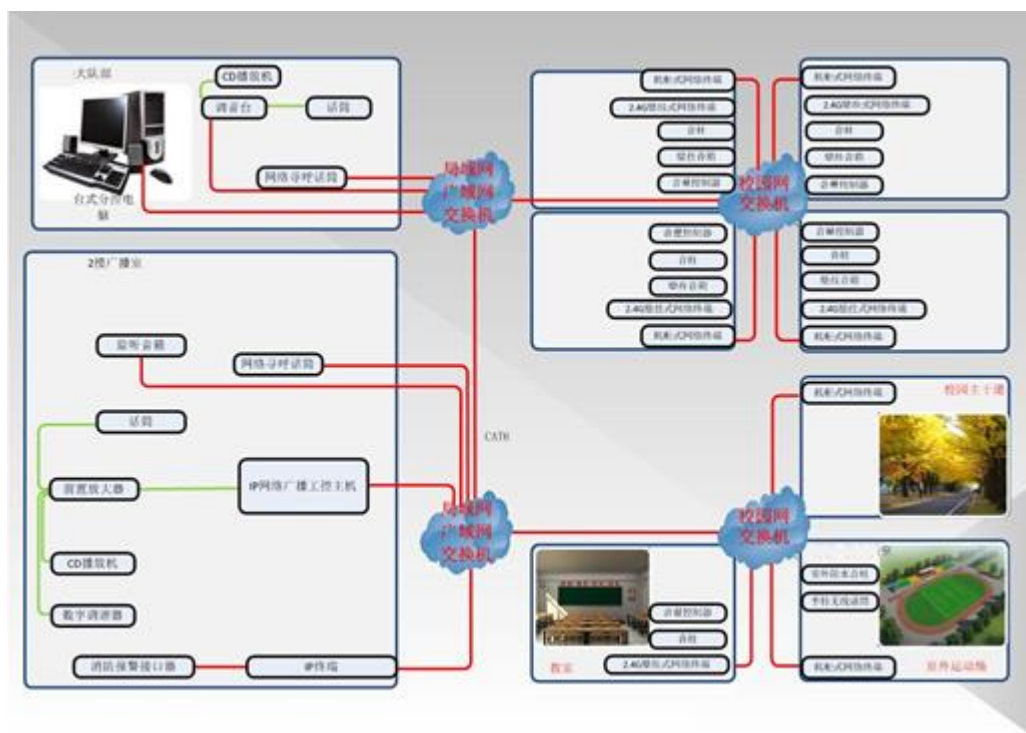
大队部

CD播放机

调音台

话筒

网络寻呼话筒

台式分控电脑

局域网广域网交换机

机柜式网络终端

2.4G壁挂式网络终端

音柱

壁挂音箱

音量控制器

校园网交换机

机柜式网络终端

2.4G壁挂式网络终端

音柱

壁挂音箱

音量控制器

音量控制器

音柱

壁挂音箱

2.4G壁挂式网络终端

机柜式网络终端

音量控制器

音柱

壁挂音箱

2.4G壁挂式网络终端

机柜式网络终端

2楼广播室

监听音箱

网络寻呼话筒

CAT6

话筒

前置放大器

IP网络广播工控主机

CD播放机

数字调谐器

局域网广域网交换机

校园网交换机

机柜式网络终端

校园主干道

音量控制器

音柱

2.4G壁挂式网络终端

教室

室外防水音柱

手拉无线话筒

机柜式网络终端

室外运动场

消防报警接口器

IP终端